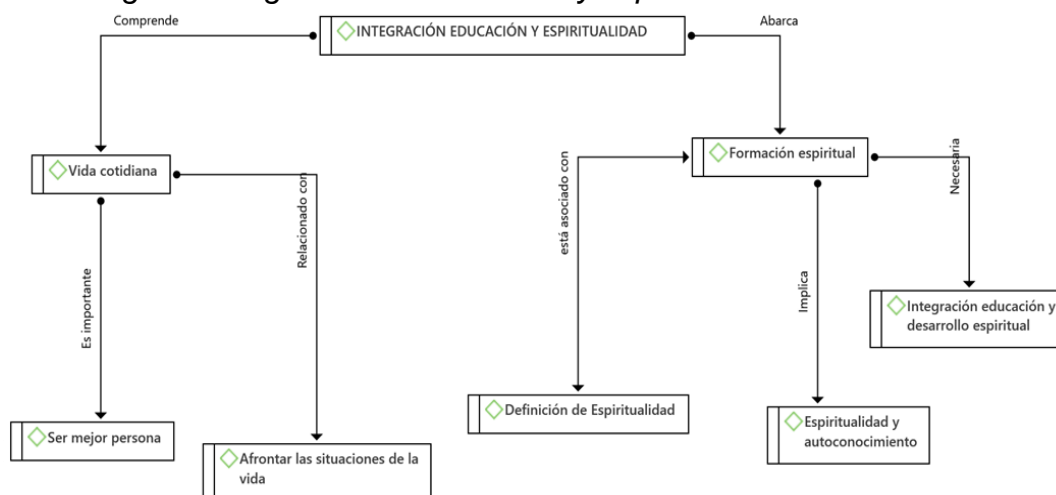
INTEGRACIÓN EDUCACIÓN Y ESPIRITUALIDAD

Comprende

Abarca

Vida cotidiana

Formación espiritual

Es importante

Relacionado con

está asociado con

Implica

Necesaria

Ser mejor persona

Afrontar las situaciones de la vida

Definición de Espiritualidad

Espiritualidad y autoconocimiento

Integración educación y desarrollo espiritual